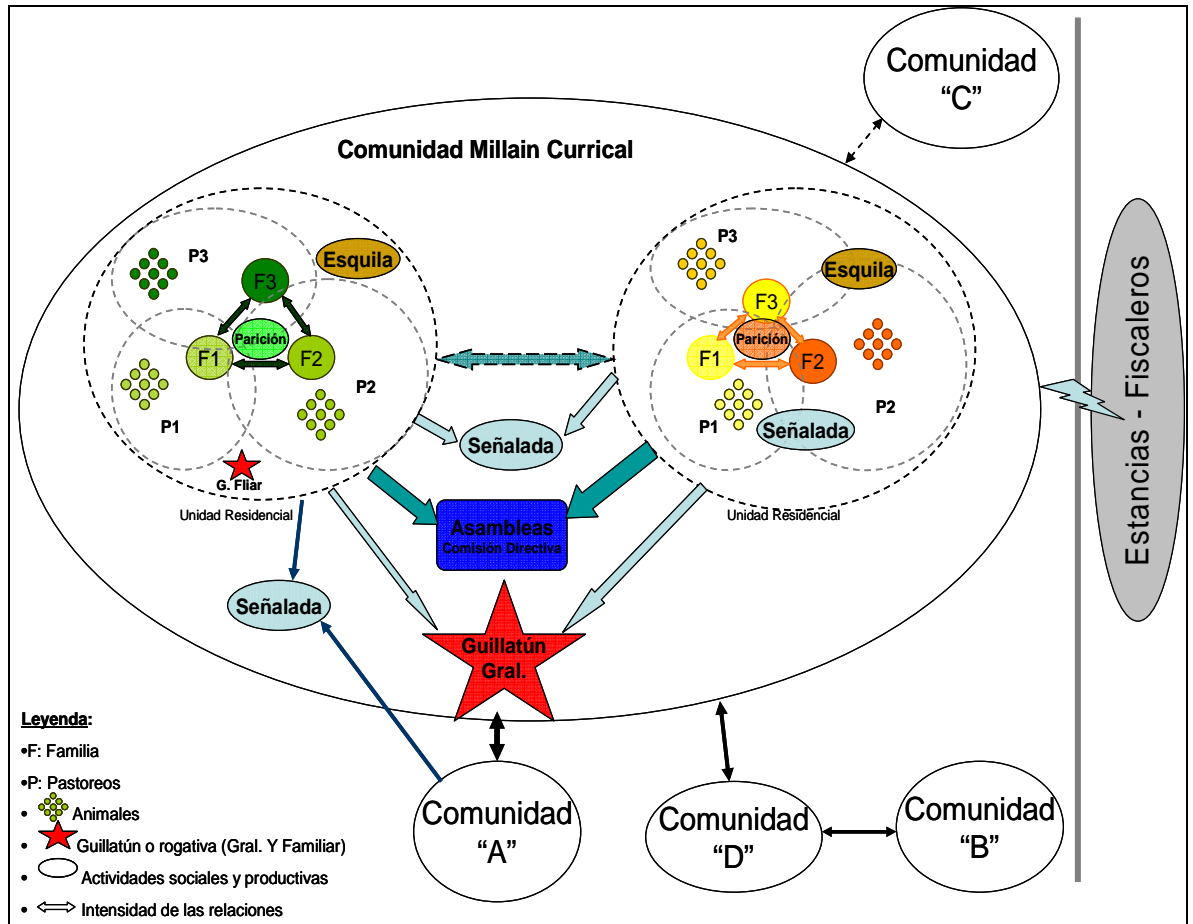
Comunidad "C"

Comunidad Millain Currical

P3
Esquila
F3
Parición
F1
F2
P1
P2
G. Fliar
Unidad Residencial

P3
Esquila
F3
Parición
F1
F2
P1
Señalada
P2
Unidad Residencial

Señalada

Asambleas
Comisión Directiva

Señalada

Guillatún Gral.

Estancias - Fiscaleros

Leyenda:
•F: Familia
•P: Pastoreos
• Animales
• Guillatún o rogativa (Gral. Y Familiar)
• Actividades sociales y productivas
• Intensidad de las relaciones

Comunidad "A"

Comunidad "D"

Comunidad "B"